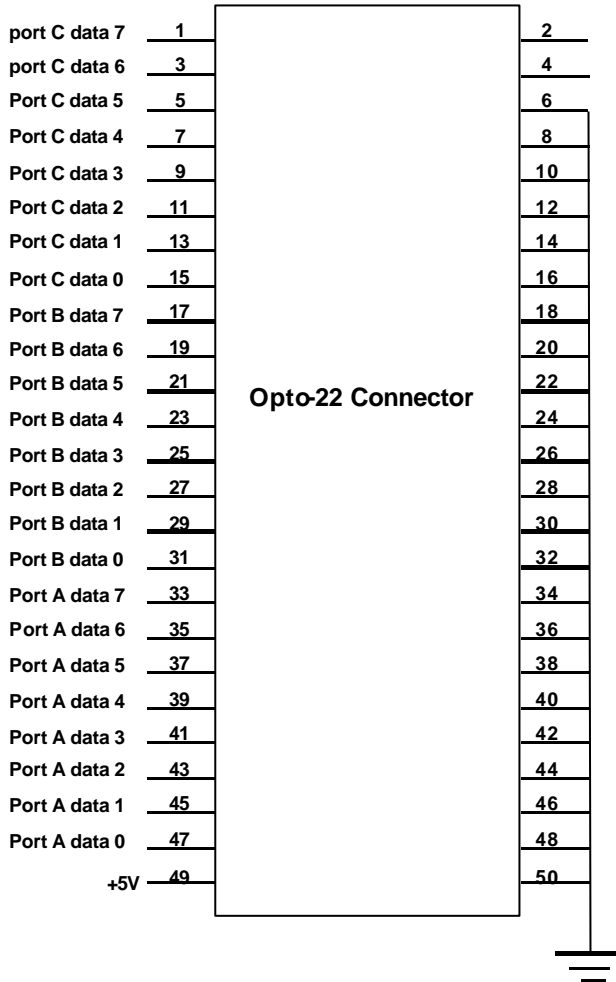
port C data 7 1
port C data 6 3
Port C data 5 5
Port C data 4 7
Port C data 3 9
Port C data 2 11
Port C data 1 13
Port C data 0 15
Port B data 7 17
Port B data 6 19
Port B data 5 21
Port B data 4 23
Port B data 3 25
Port B data 2 27
Port B data 1 29
Port B data 0 31
Port A data 7 33
Port A data 6 35
Port A data 5 37
Port A data 4 39
Port A data 3 41
Port A data 2 43
Port A data 1 45
Port A data 0 47
+5V 49

Opto-22 Connector

2
4
6
8
10
12
14
16
18
20
22
24
26
28
30
32
34
36
38
40
42
44
46
48
50